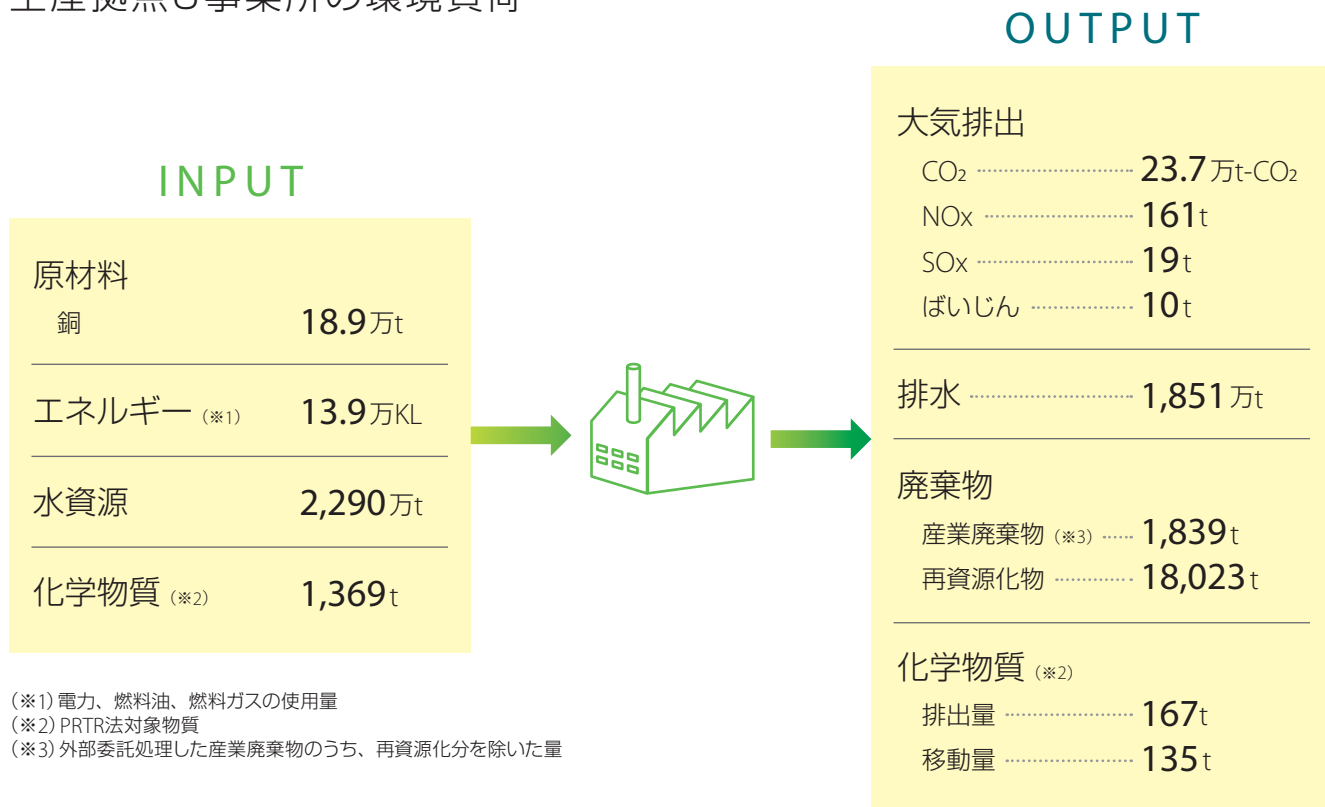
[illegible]

INPUT

原材料
銅 18.9万t

エネルギー（※1） 13.9万KL

水資源 2,290万t

化学物質（※2） 1,369t

OUTPUT

大気排出
$CO_2$ 23.7万t-$CO_2$
NOx 161t
SOx 19t
ばいじん 10t

排水 1,851万t

廃棄物
産業廃棄物（※3） 1,839t
再資源化物 18,023t

化学物質（※2）
排出量 167t
移動量 135t

（※1）電力、燃料油、燃料ガスの使用量
（※2）PRTR法対象物質
（※3）外部委託処理した産業廃棄物のうち、再資源化分を除いた量